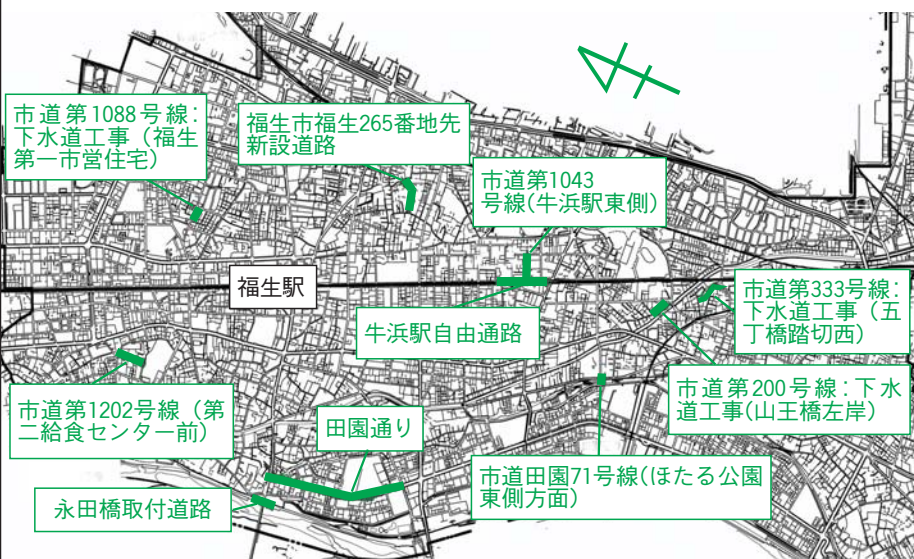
市道第1088号線：下水道工事（福生第一市営住宅）

福生市福生265番地先新設道路

市道第1043号線(牛浜駅東側)

福生駅

市道第333号線：下水道工事（五丁橋踏切西）

牛浜駅自由通路

市道第200号線：下水道工事(山王橋左岸)

市道第1202号線（第二給食センター前）

田園通り

市道田園71号線((ほたる公園東側方面)

永田橋取付道路